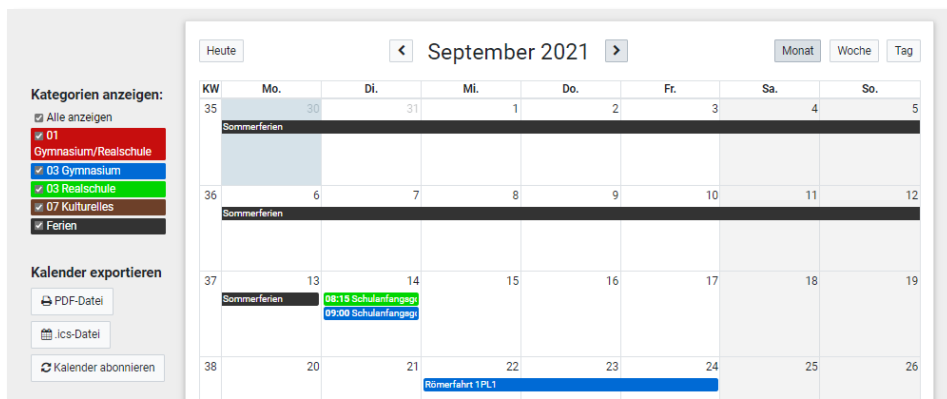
Kategorien anzeigen:

Alle anzeigen

01 Gymnasium/Realschule

03 Gymnasium

03 Realschule

07 Kulturelles

Ferien

Kalender exportieren

PDF-Datei

.ics-Datei

Kalender abonnieren

Heute

September 2021

Monat Woche Tag

| KW | Mo. | Di. | Mi. | Do. | Fr. | Sa. | So. |
|---|---|---|---|---|---|---|---|
| 35 | 30 Sommerferien | 31 | 1 | 2 | 3 | 4 | 5 |
| 36 | 6 Sommerferien | 7 | 8 | 9 | 10 | 11 | 12 |
| 37 | 13 Sommerferien | 14 08:15 Schulanfangsg 09:00 Schulanfangsg | 15 | 16 | 17 | 18 | 19 |
| 38 | 20 | 21 | 22 Römerfahrt 1PL1 | 23 | 24 | 25 | 26 |